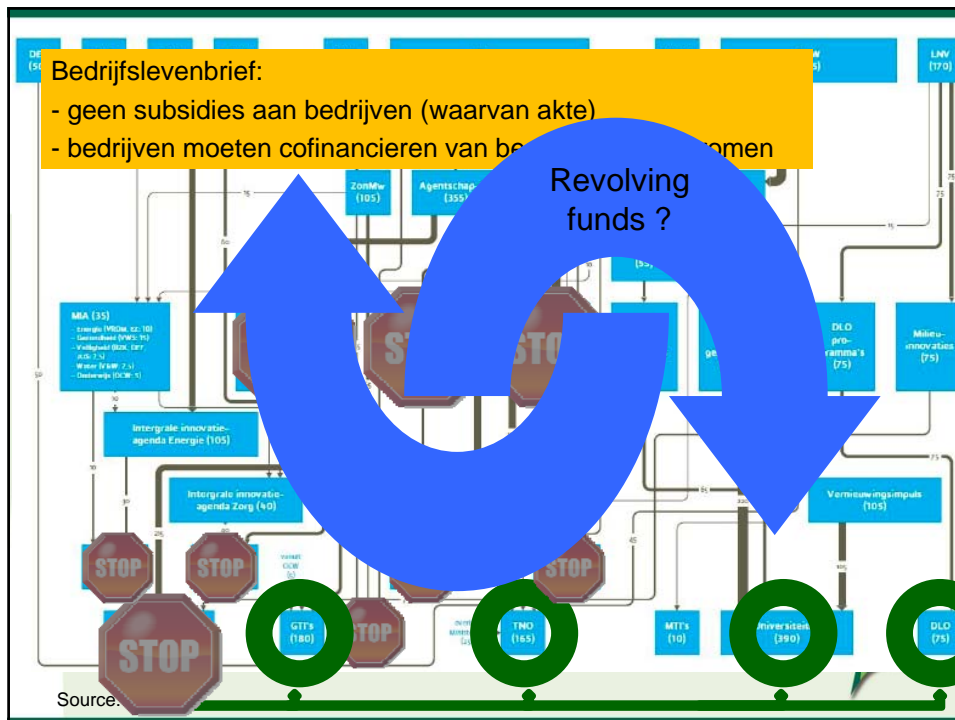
Bedrijfslevenbrief:
- geen subsidies aan bedrijven (waarvan akte)
- bedrijven moeten cofinancieren van be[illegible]omen

Revolving funds ?

DE (50)

LNV (170)

ZonMw (105)

Agentschap (355)

MIA (35)
- Energie (VROM, EZ: 10)
- Gezondheid (VWS: 15)
- Veiligheid (BZK, DEF, JUS: 7,5)
- Water (V&W: 7,5)
- Onderwijs (OCW: 5)

DLO programma's (75)

Milieu-innovaties (75)

Intergrale innovatie-agenda Energie (105)

Intergrale innovatie-agenda Zorg (40)

Vernieuwingsimpuls (105)

STOP

STOP

STOP

STOP

STOP

STOP

STOP

STOP

GTI's (180)

TNO (165)

MTI's (10)

Universiteit (390)

DLO (75)

Source: